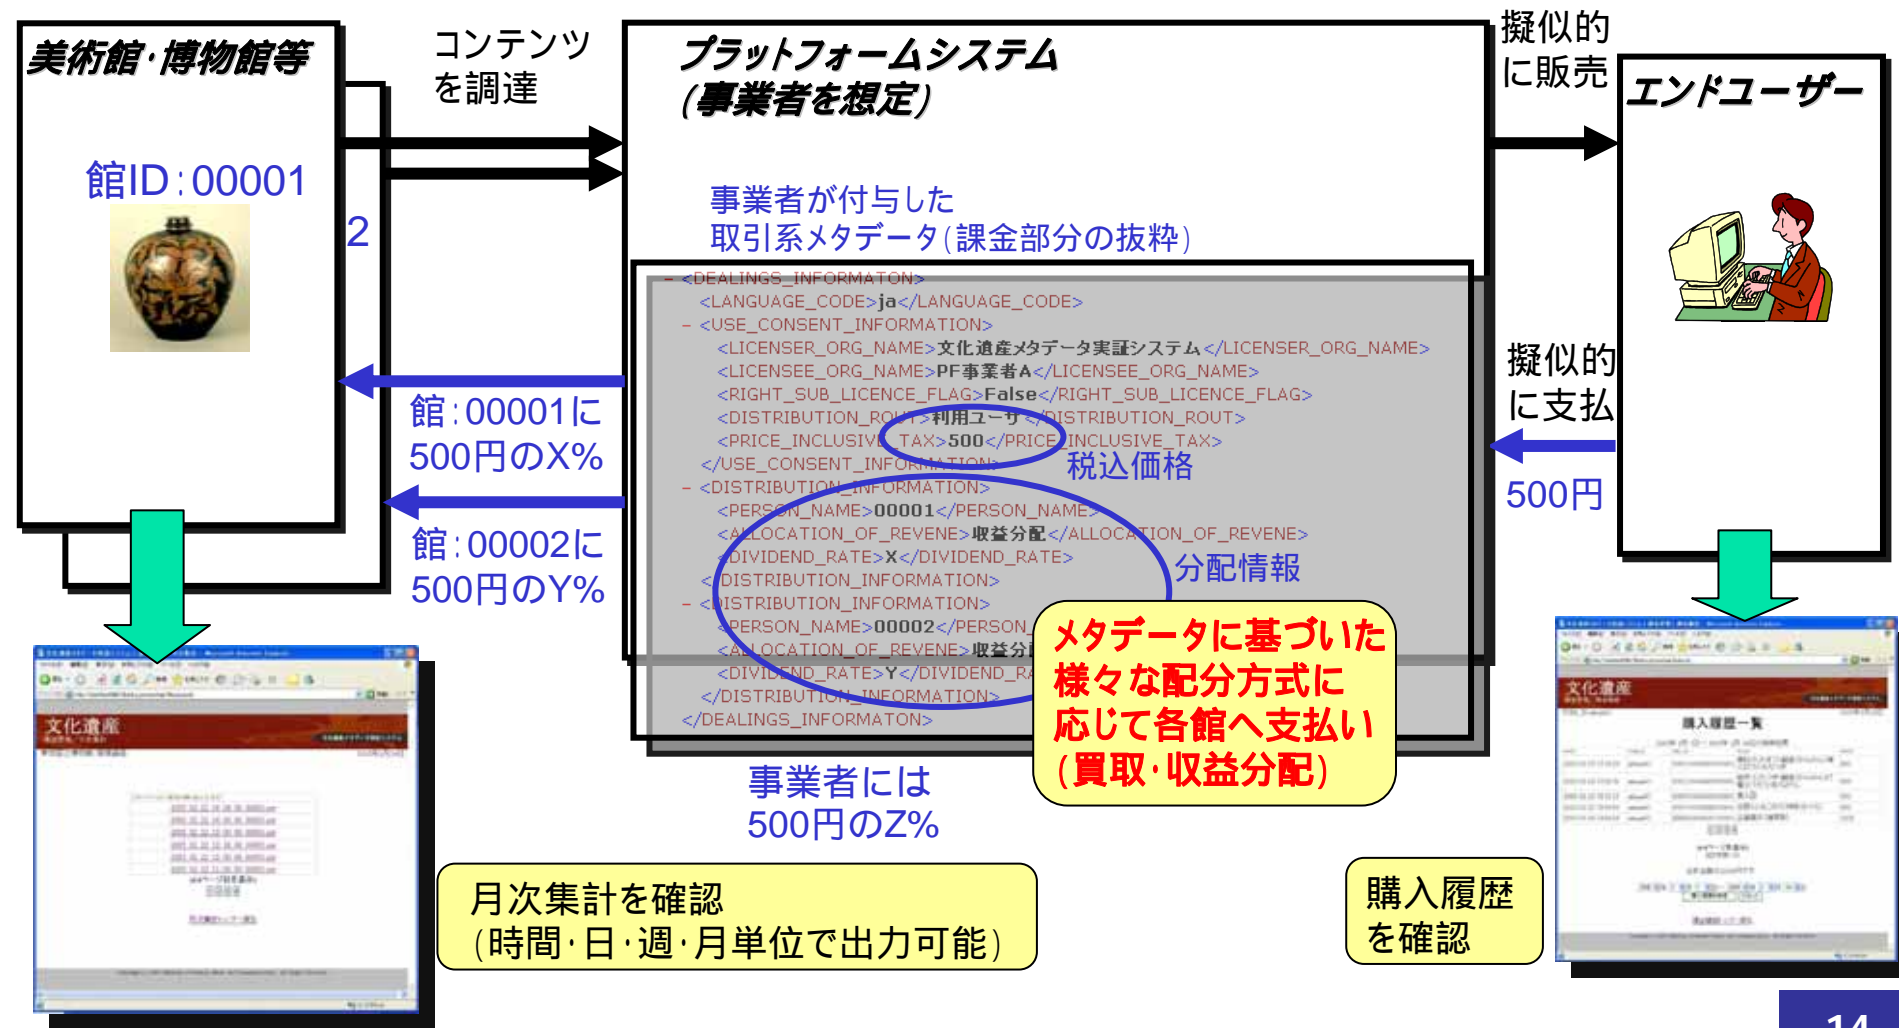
美術館・博物館等

館ID：00001

2

コンテンツを調達

プラットフォームシステム
(事業者を想定)

事業者が付与した
取引系メタデータ(課金部分の抜粋)

- <DEALINGS_INFORMATON>
<LANGUAGE_CODE>ja</LANGUAGE_CODE>
- <USE_CONSENT_INFORMATION>
<LICENSER_ORG_NAME>文化遺産メタデータ実証システム</LICENSER_ORG_NAME>
<LICENSEE_ORG_NAME>PF事業者A</LICENSEE_ORG_NAME>
<RIGHT_SUB_LICENCE_FLAG>False</RIGHT_SUB_LICENCE_FLAG>
<DISTRIBUTION_ROUT>利用ユーザ</DISTRIBUTION_ROUT>
<PRICE_INCLUSIVE_TAX>500</PRICE_INCLUSIVE_TAX>
</USE_CONSENT_INFORMATION>
- <DISTRIBUTION_INFORMATION>
<PERSON_NAME>00001</PERSON_NAME>
<ALLOCATION_OF_REVENE>収益分配</ALLOCATION_OF_REVENE>
<DIVIDEND_RATE>X</DIVIDEND_RATE>
</DISTRIBUTION_INFORMATION>
- <DISTRIBUTION_INFORMATION>
<PERSON_NAME>00002</PERSON_NAME>
<ALLOCATION_OF_REVENE>収益分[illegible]
<DIVIDEND_RATE>Y</DIVIDEND_RA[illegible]
</DISTRIBUTION_INFORMATION>
</DEALINGS_INFORMATON>

税込価格

分配情報

館：00001に
500円のX%

館：00002に
500円のY%

擬似的に販売

エンドユーザー

擬似的に支払

500円

メタデータに基づいた様々な配分方式に応じて各館へ支払い(買取・収益分配)

事業者には
500円のZ%

文化遺産

月次集計を確認
(時間・日・週・月単位で出力可能)

文化遺産

購入履歴一覧

購入履歴を確認

14